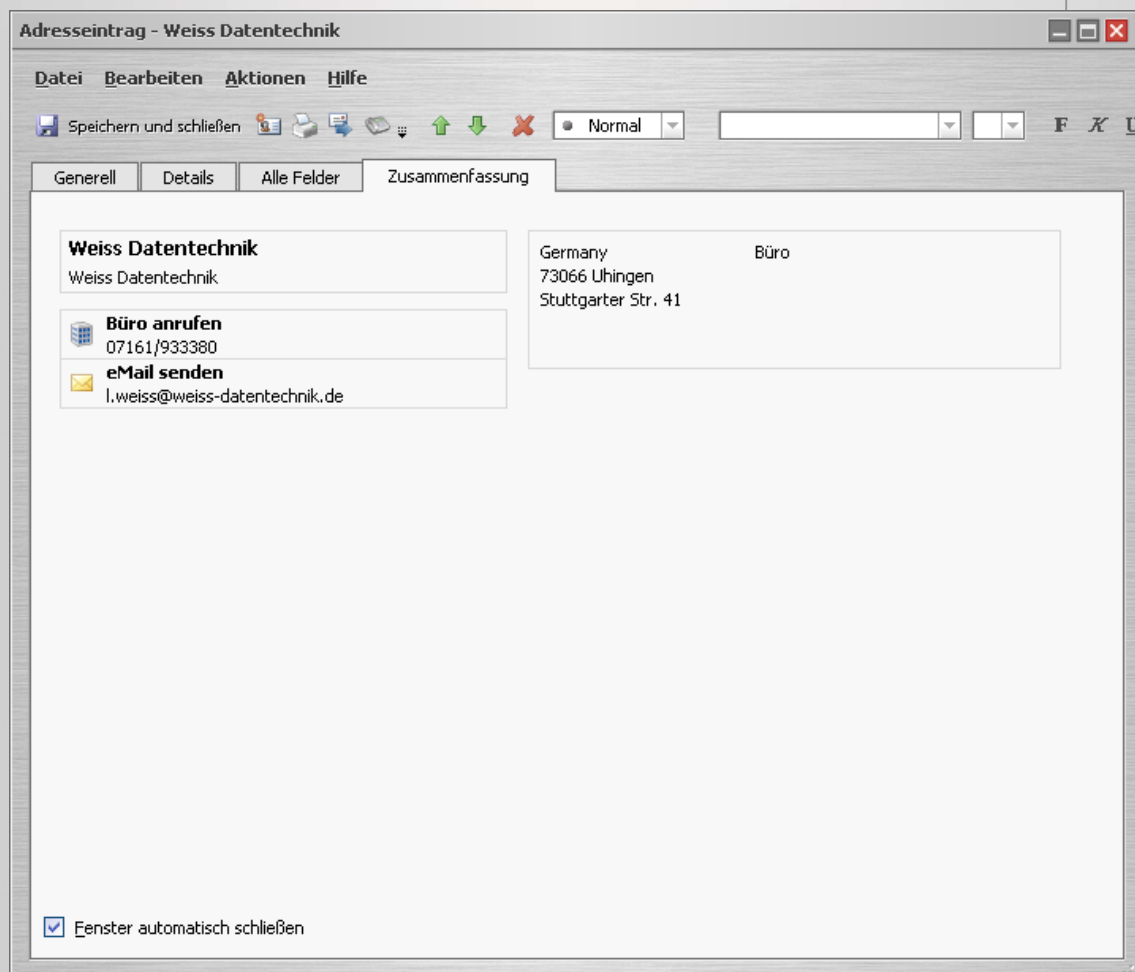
Adresseintrag - Weiss Datentechnik

Datei Bearbeiten Aktionen Hilfe

Speichern und schließen Normal F K U

Generell Details Alle Felder Zusammenfassung

Weiss Datentechnik
Weiss Datentechnik

Büro anrufen
07161/933380

eMail senden
l.weiss@weiss-datentechnik.de

Germany
73066 Uhingen
Stuttgarter Str. 41

Büro

Fenster automatisch schließen